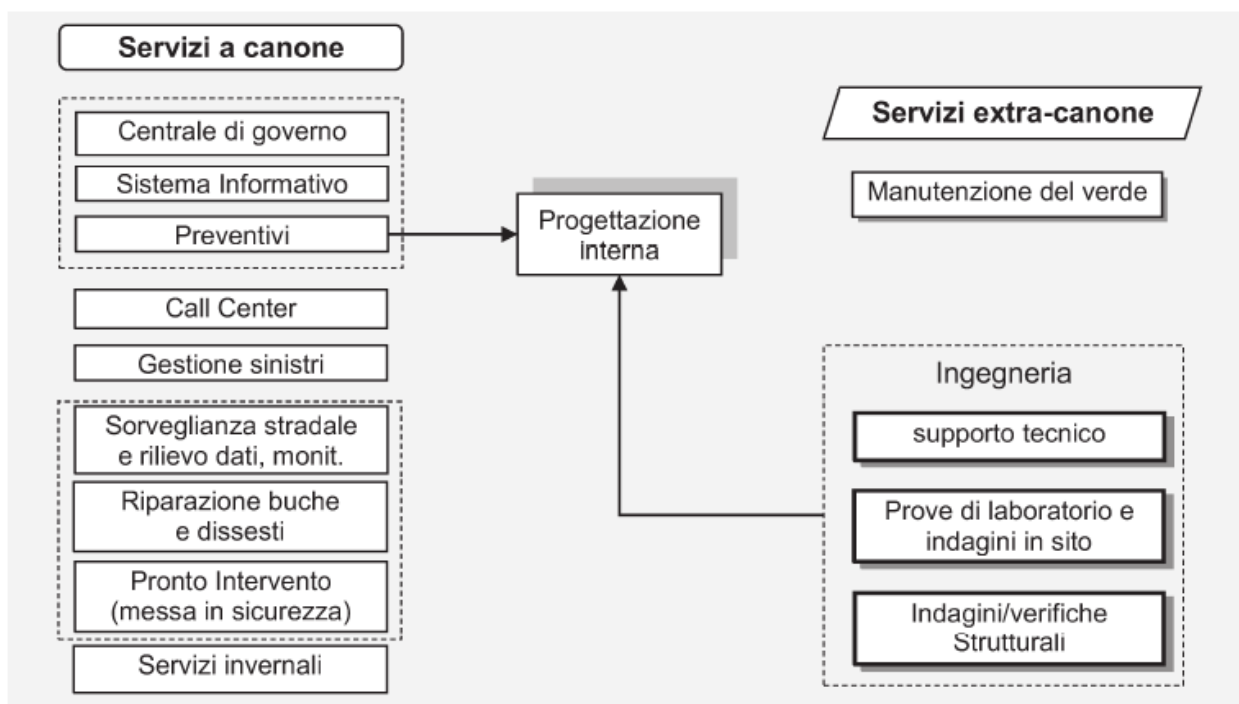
Servizi a canone

Centrale di governo

Sistema Informativo

Preventivi

Call Center

Gestione sinistri

Sorveglianza stradale e rilievo dati, monit.

Riparazione buche e dissesti

Pronto Intervento (messa in sicurezza)

Servizi invernali

Progettazione interna

Servizi extra-canone

Manutenzione del verde

Ingegneria

supporto tecnico

Prove di laboratorio e indagini in sito

Indagini/verifiche Strutturali